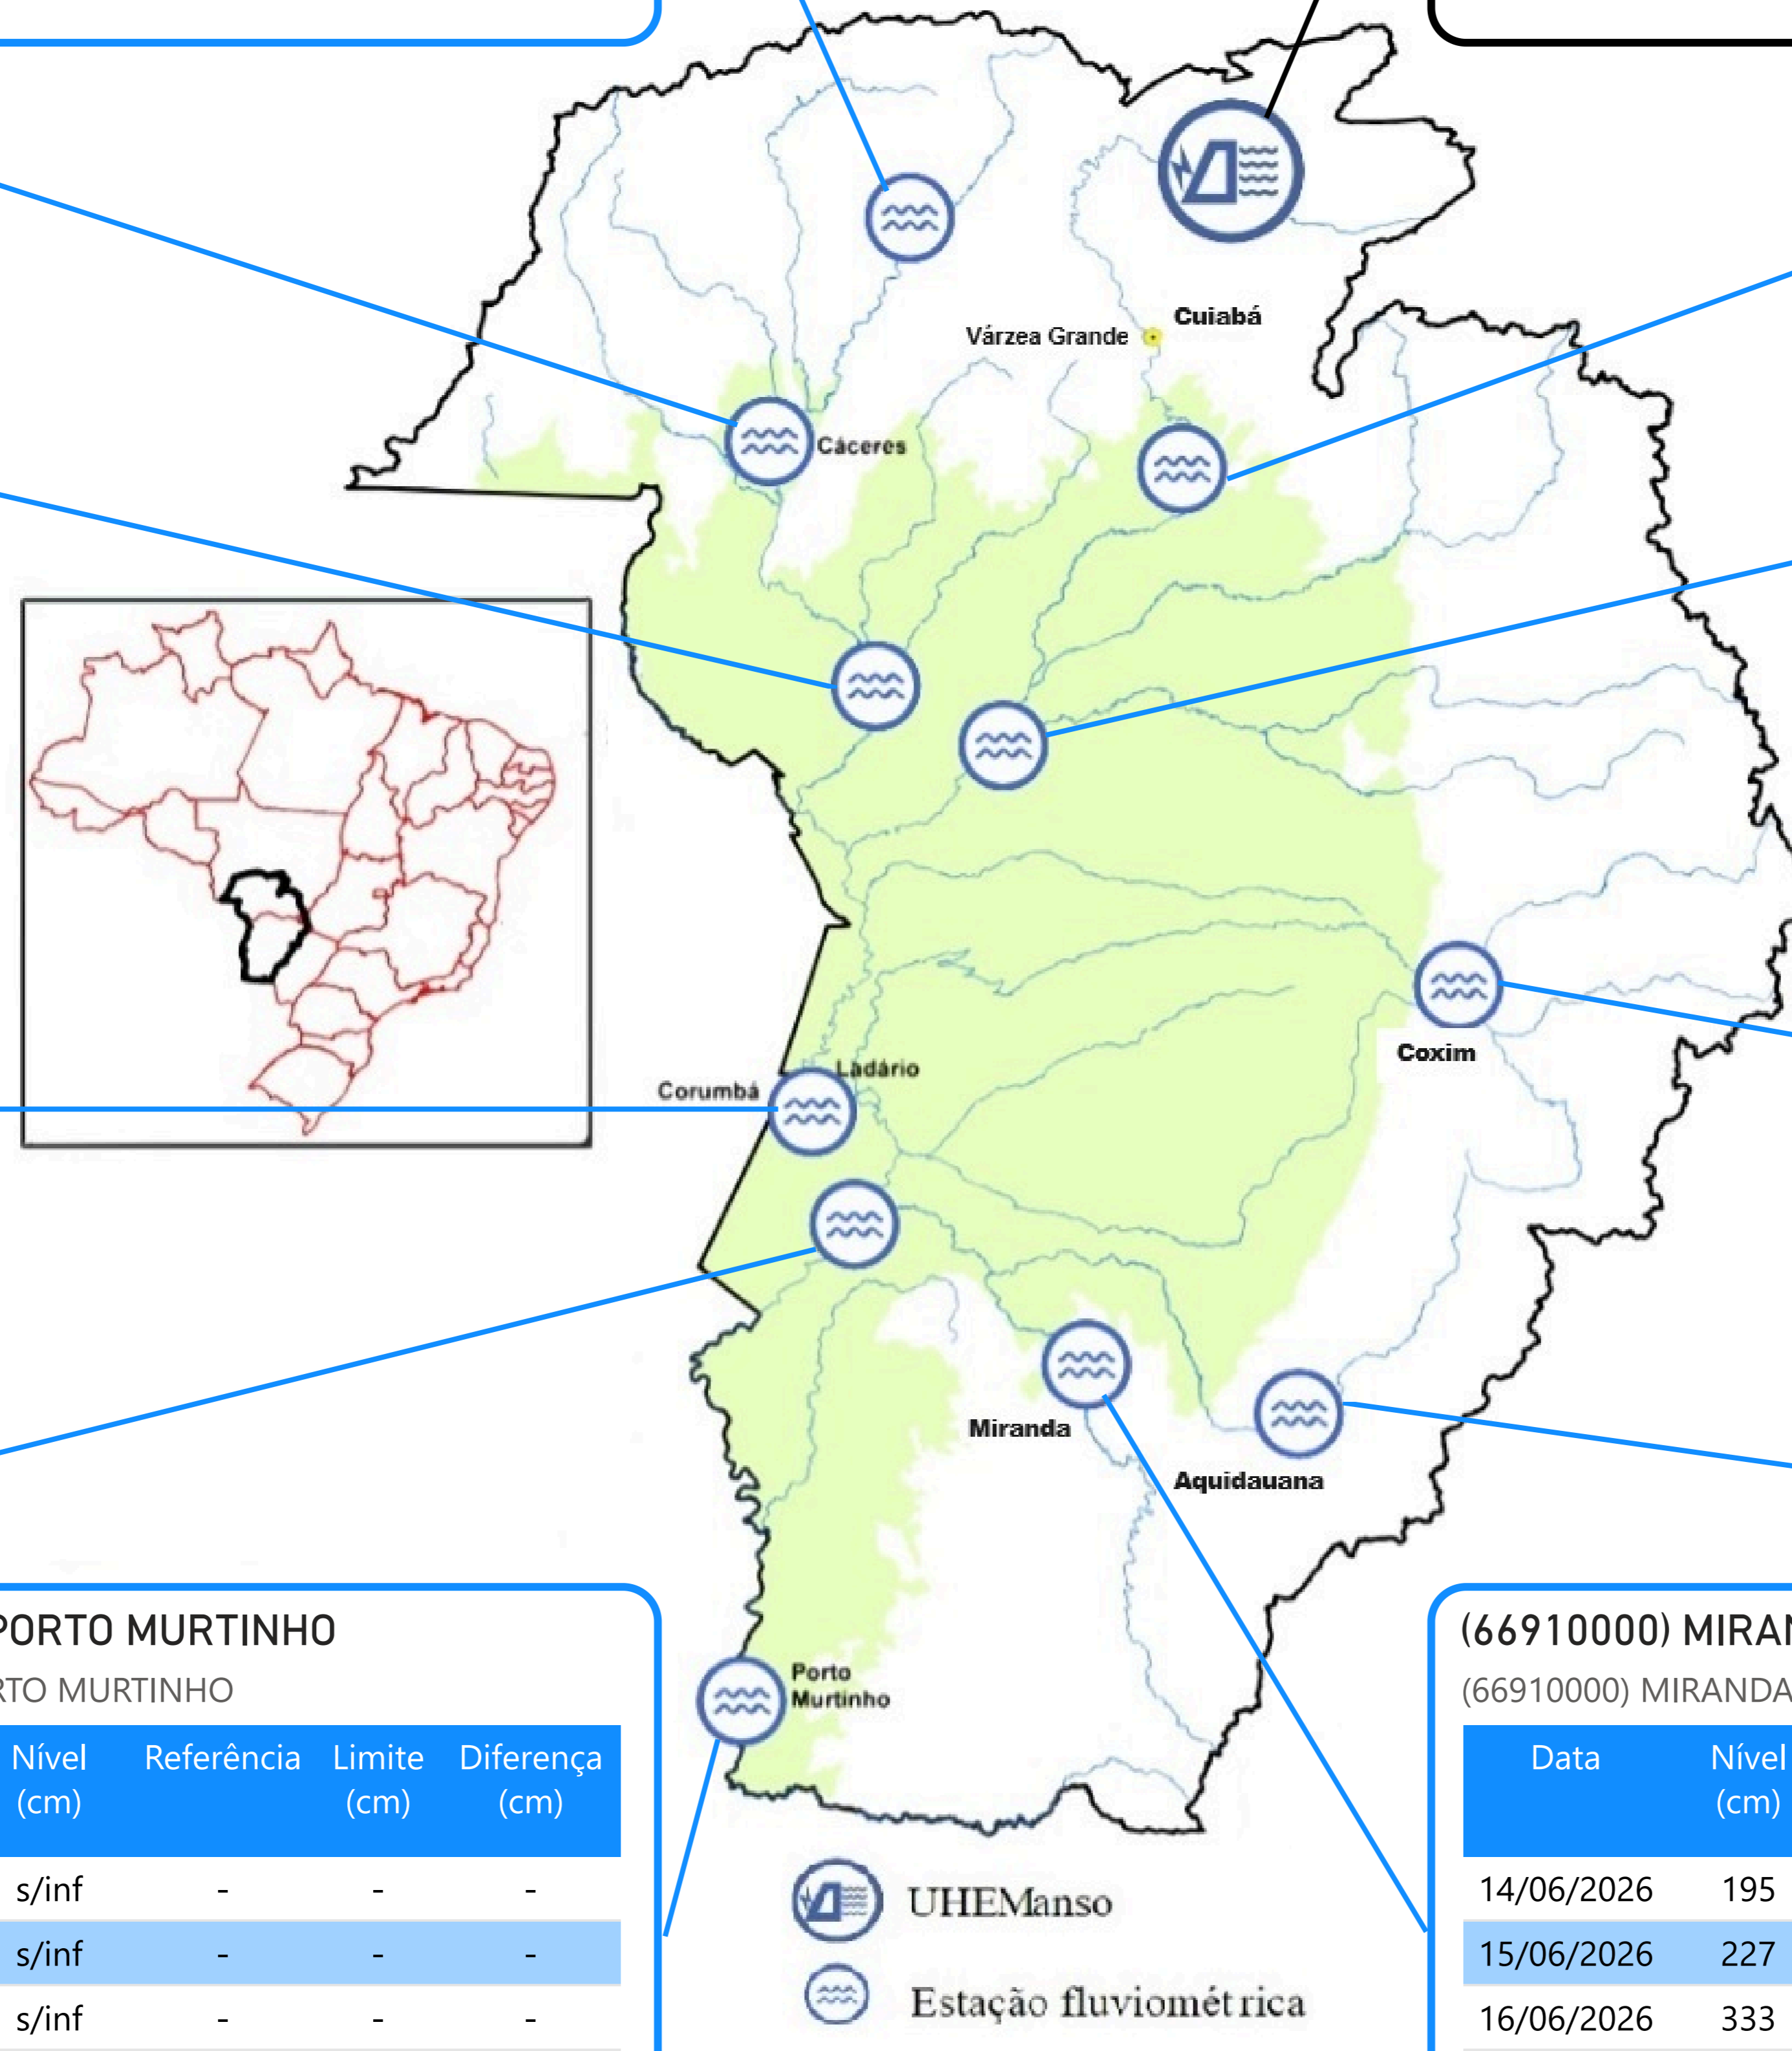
Várzea Grande
Cuiabá
Cáceres
Ladário
Corumbá
Coxim
Miranda
Aquidauana
Porto Murtinho

PORTO MURTINHO
RTO MURTINHO

| Nível (cm) | Referência | Limite (cm) | Diferença (cm) |
|---|---|---|---|
| s/inf | - | - | - |
| s/inf | - | - | - |
| s/inf | - | - | - |

UHEManso
Estação fluviométrica

(66910000) MIRAN
(66910000) MIRANDA

| Data | Nível (cm) |
|---|---|
| 14/06/2026 | 195 |
| 15/06/2026 | 227 |
| 16/06/2026 | 333 |